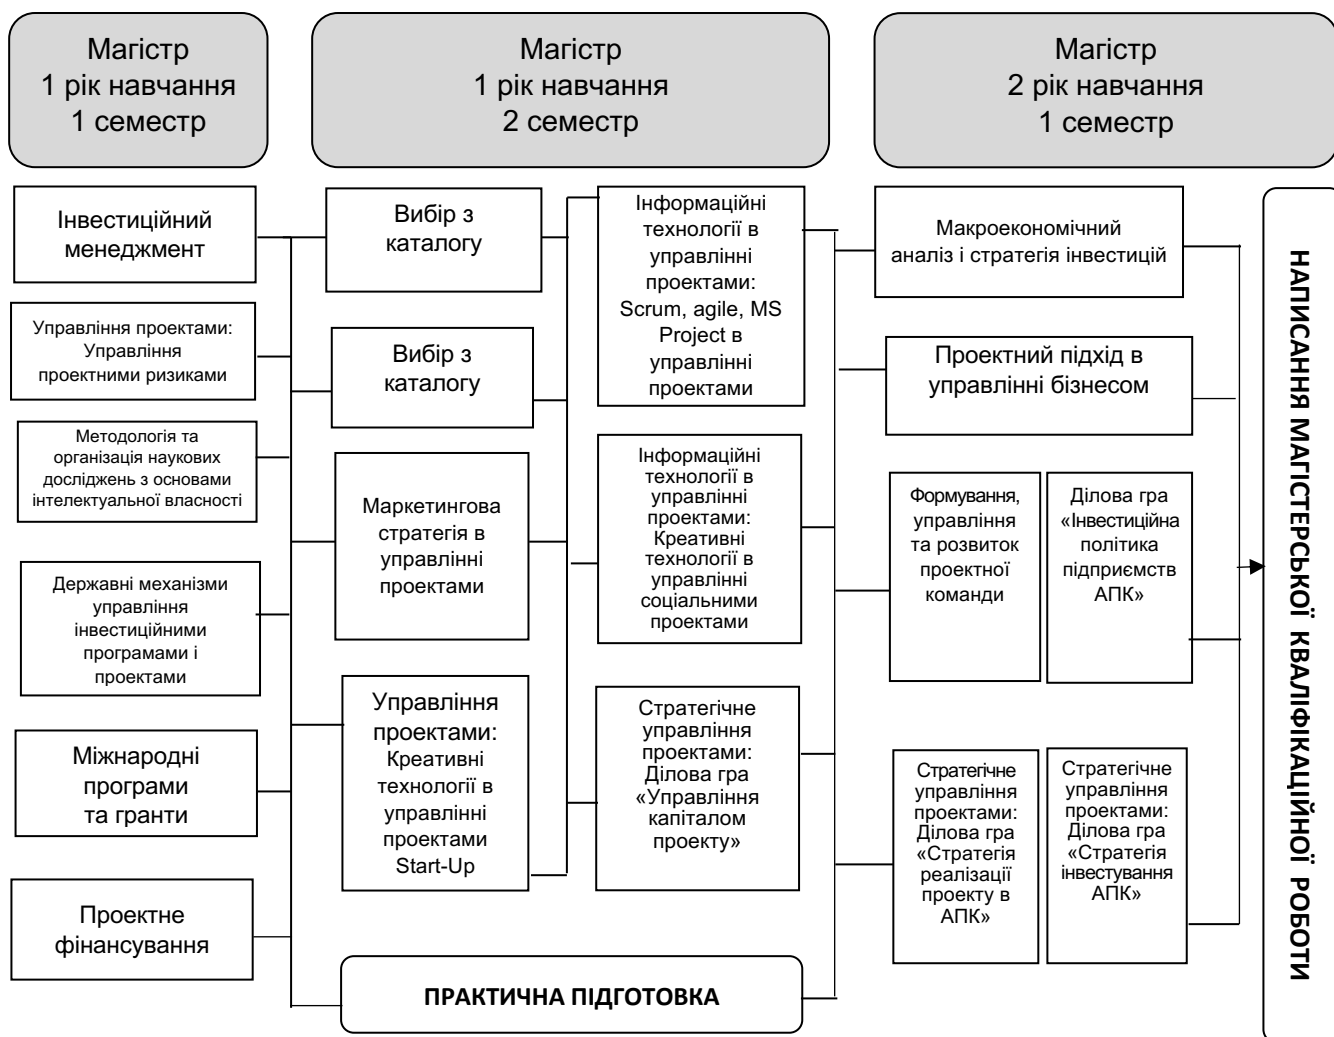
Магістр
1 рік навчання
1 семестр

Магістр
1 рік навчання
2 семестр

Магістр
2 рік навчання
1 семестр

Інвестиційний менеджмент

Управління проектами: Управління проектними ризиками

Методологія та організація наукових досліджень з основами інтелектуальної власності

Державні механізми управління інвестиційними програмами і проектами

Міжнародні програми та гранти

Проектне фінансування

Вибір з каталогу

Вибір з каталогу

Маркетингова стратегія в управлінні проектами

Управління проектами: Креативні технології в управлінні проектами Start-Up

Інформаційні технології в управлінні проектами: Scrum, agile, MS Project в управлінні проектами

Інформаційні технології в управлінні проектами: Креативні технології в управлінні соціальними проектами

Стратегічне управління проектами: Ділова гра «Управління капіталом проекту»

ПРАКТИЧНА ПІДГОТОВКА

Макроекономічний аналіз і стратегія інвестицій

Проектний підхід в управлінні бізнесом

Формування, управління та розвиток проектної команди

Ділова гра «Інвестиційна політика підприємств АПК»

Стратегічне управління проектами: Ділова гра «Стратегія реалізації проекту в АПК»

Стратегічне управління проектами: Ділова гра «Стратегія інвестування АПК»

НАПИСАННЯ МАГІСТЕРСЬКОЇ КВАЛІФІКАЦІЙНОЇ РОБОТИ